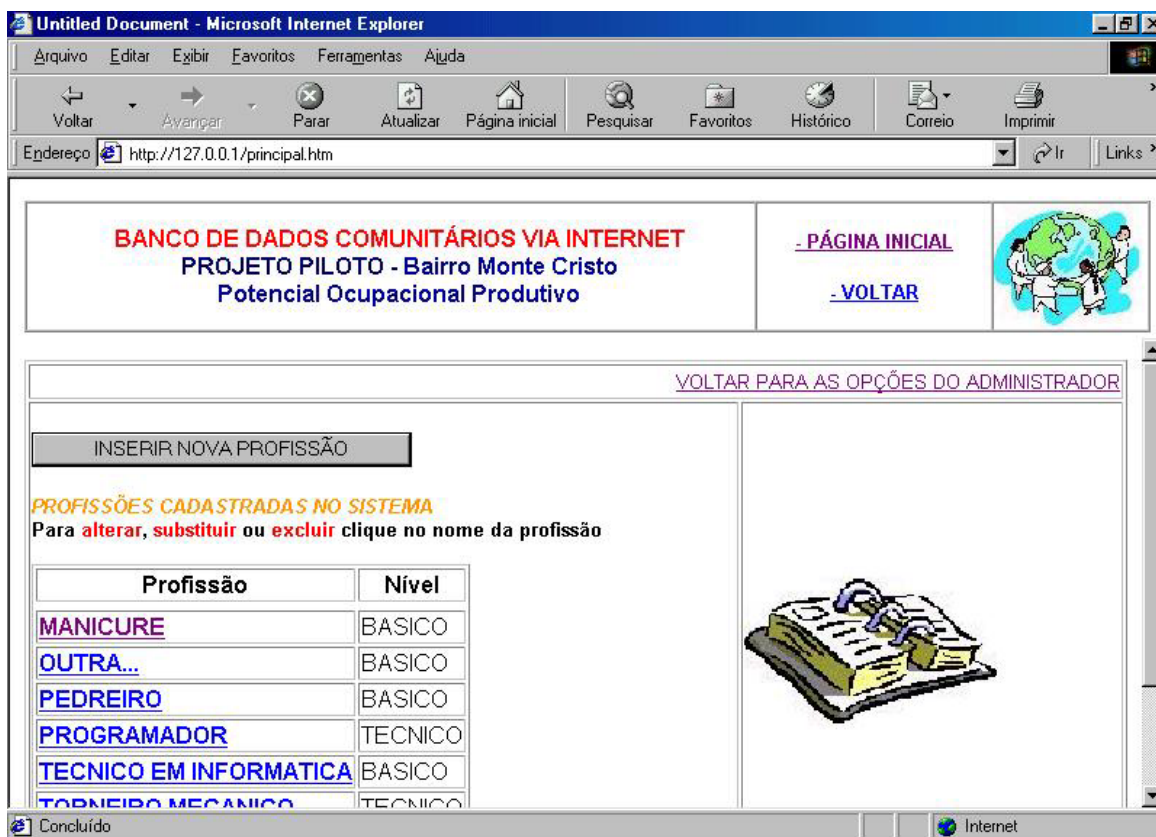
Untitled Document - Microsoft Internet Explorer

Arquivo Editar Exibir Favoritos Ferramentas Ajuda

Voltar Avançar Parar Atualizar Página inicial Pesquisar Favoritos Histórico Correio Imprimir

Endereço http://127.0.0.1/principal.htm Ir Links

BANCO DE DADOS COMUNITÁRIOS VIA INTERNET
PROJETO PILOTO - Bairro Monte Cristo
Potencial Ocupacional Produtivo

- PÁGINA INICIAL

- VOLTAR

VOLTAR PARA AS OPÇÕES DO ADMINISTRADOR

INSERIR NOVA PROFISSÃO

PROFISSÕES CADASTRADAS NO SISTEMA
Para alterar, substituir ou excluir clique no nome da profissão

| Profissão | Nível |
|---|---|
| MANICURE | BASICO |
| OUTRA... | BASICO |
| PEDREIRO | BASICO |
| PROGRAMADOR | TECNICO |
| TECNICO EM INFORMATICA | BASICO |
| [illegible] | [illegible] |

Concluído Internet